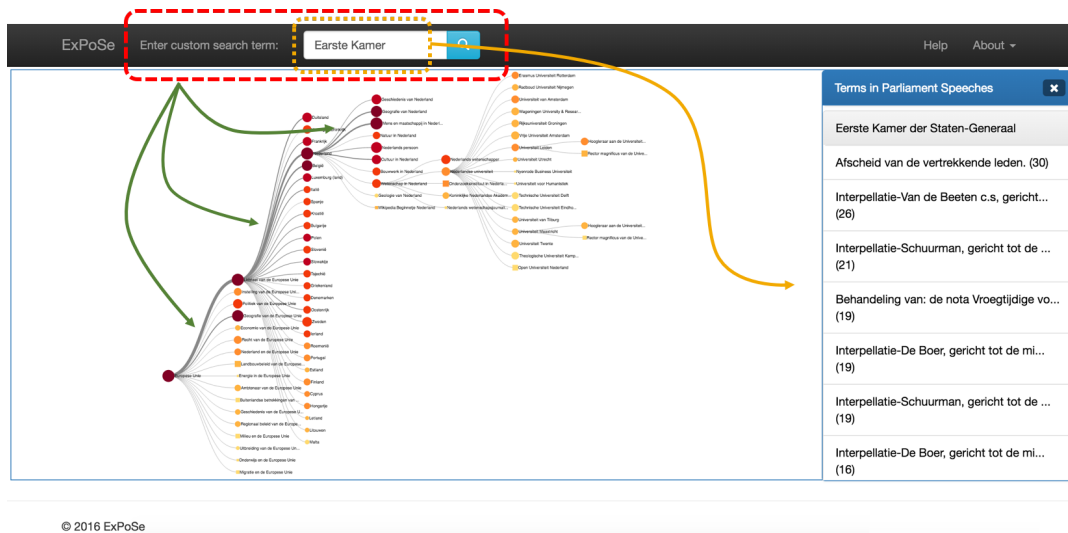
ExPoSe Enter custom search term: Eerste Kamer

Help About

Terms in Parliament Speeches

Eerste Kamer der Staten-Generaal

Afscheid van de vertrekkende leden. (30)

Interpellatie-Van de Beeten c.s, gericht... (26)

Interpellatie-Schuurman, gericht tot de ... (21)

Behandeling van: de nota Vroegtijdige vo... (19)

Interpellatie-De Boer, gericht tot de mi... (19)

Interpellatie-Schuurman, gericht tot de ... (19)

Interpellatie-De Boer, gericht tot de mi... (16)

Europese Unie

Lidstaat van de Europese Unie

Politiek van de Europese Unie

Geografie van de Europese Unie

Economie van de Europese Unie

Recht van de Europese Unie

Nederland en de Europese Unie

Landbouwbeleid van de Europese Unie

Energie in de Europese Unie

Ambtenaar van de Europese Unie

Geschiedenis van de Europese Unie

Regionaal beleid van de Europese Unie

Milieu en de Europese Unie

Uitbreiding van de Europese Unie

Onderwijs en de Europese Unie

Migratie en de Europese Unie

Duitsland

Frankrijk

Nederland

België

Luxemburg

Italië

Spanje

Kroatië

Bulgarije

Polen

Slovenië

Slowakije

Tsjechië

Griekenland

Denemarken

Oostenrijk

Zweden

Ierland

Roemenië

Portugal

Estland

Finland

Cyprus

Hongarije

Letland

Litouwen

Malta

Geschiedenis van Nederland

Geografie van Nederland

Wetenschap in Nederland

Cultuur in Nederland

Onderwijs in Nederland

Nederlands persoon

Geologie van Nederland

Nederlandse wetenschappers

Nederlandse universiteit

Erasmus Universiteit Rotterdam

Radboud Universiteit Nijmegen

Universiteit van Amsterdam

Wageningen University & Research

Rijksuniversiteit Groningen

Vrije Universiteit Amsterdam

Universiteit Leiden

Universiteit Utrecht

Nyenrode Business Universiteit

Universiteit voor Humanistiek

Technische Universiteit Delft

Technische Universiteit Eindhoven

Universiteit van Tilburg

Universiteit Maastricht

Universiteit Twente

Theologische Universiteit Kampen

Open Universiteit Nederland

Hoogleraar aan de Universiteit

Rector magnificus van de Universiteit

© 2016 ExPoSe